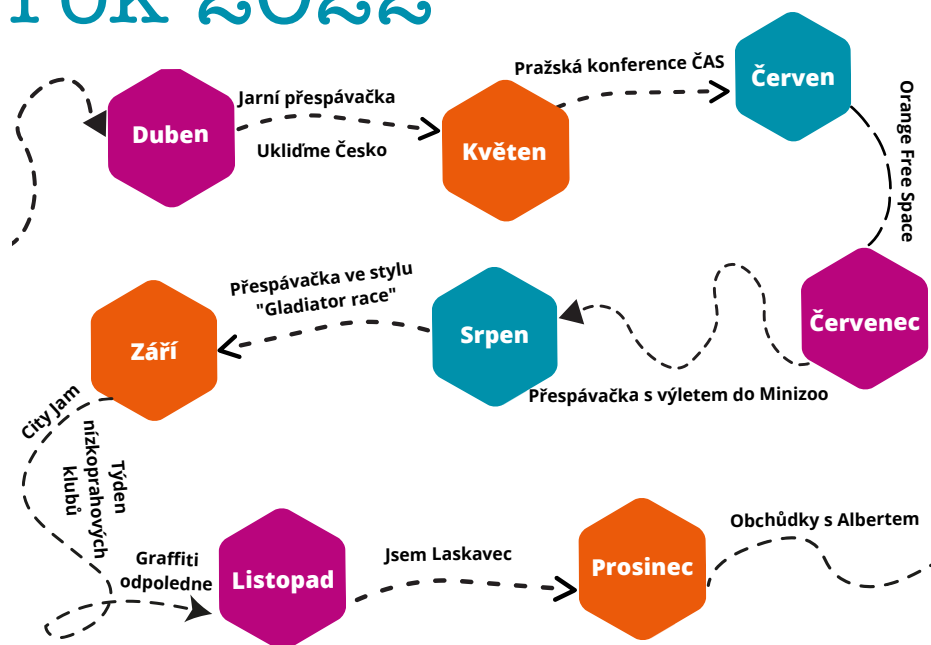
rok 2022

Duben

Jarní přespávačka

Uklidme Česko

Květen

Pražská konference ČAS

Červen

Orange Free Space

Červenec

Přespávačka s výletem do Minizoo

Srpen

Přespávačka ve stylu "Gladiator race"

Září

City Jam

Týden nízkoprahových klubů

Graffiti odpoledne

Listopad

Jsem Laskavec

Prosinec

Obchůdky s Albertem